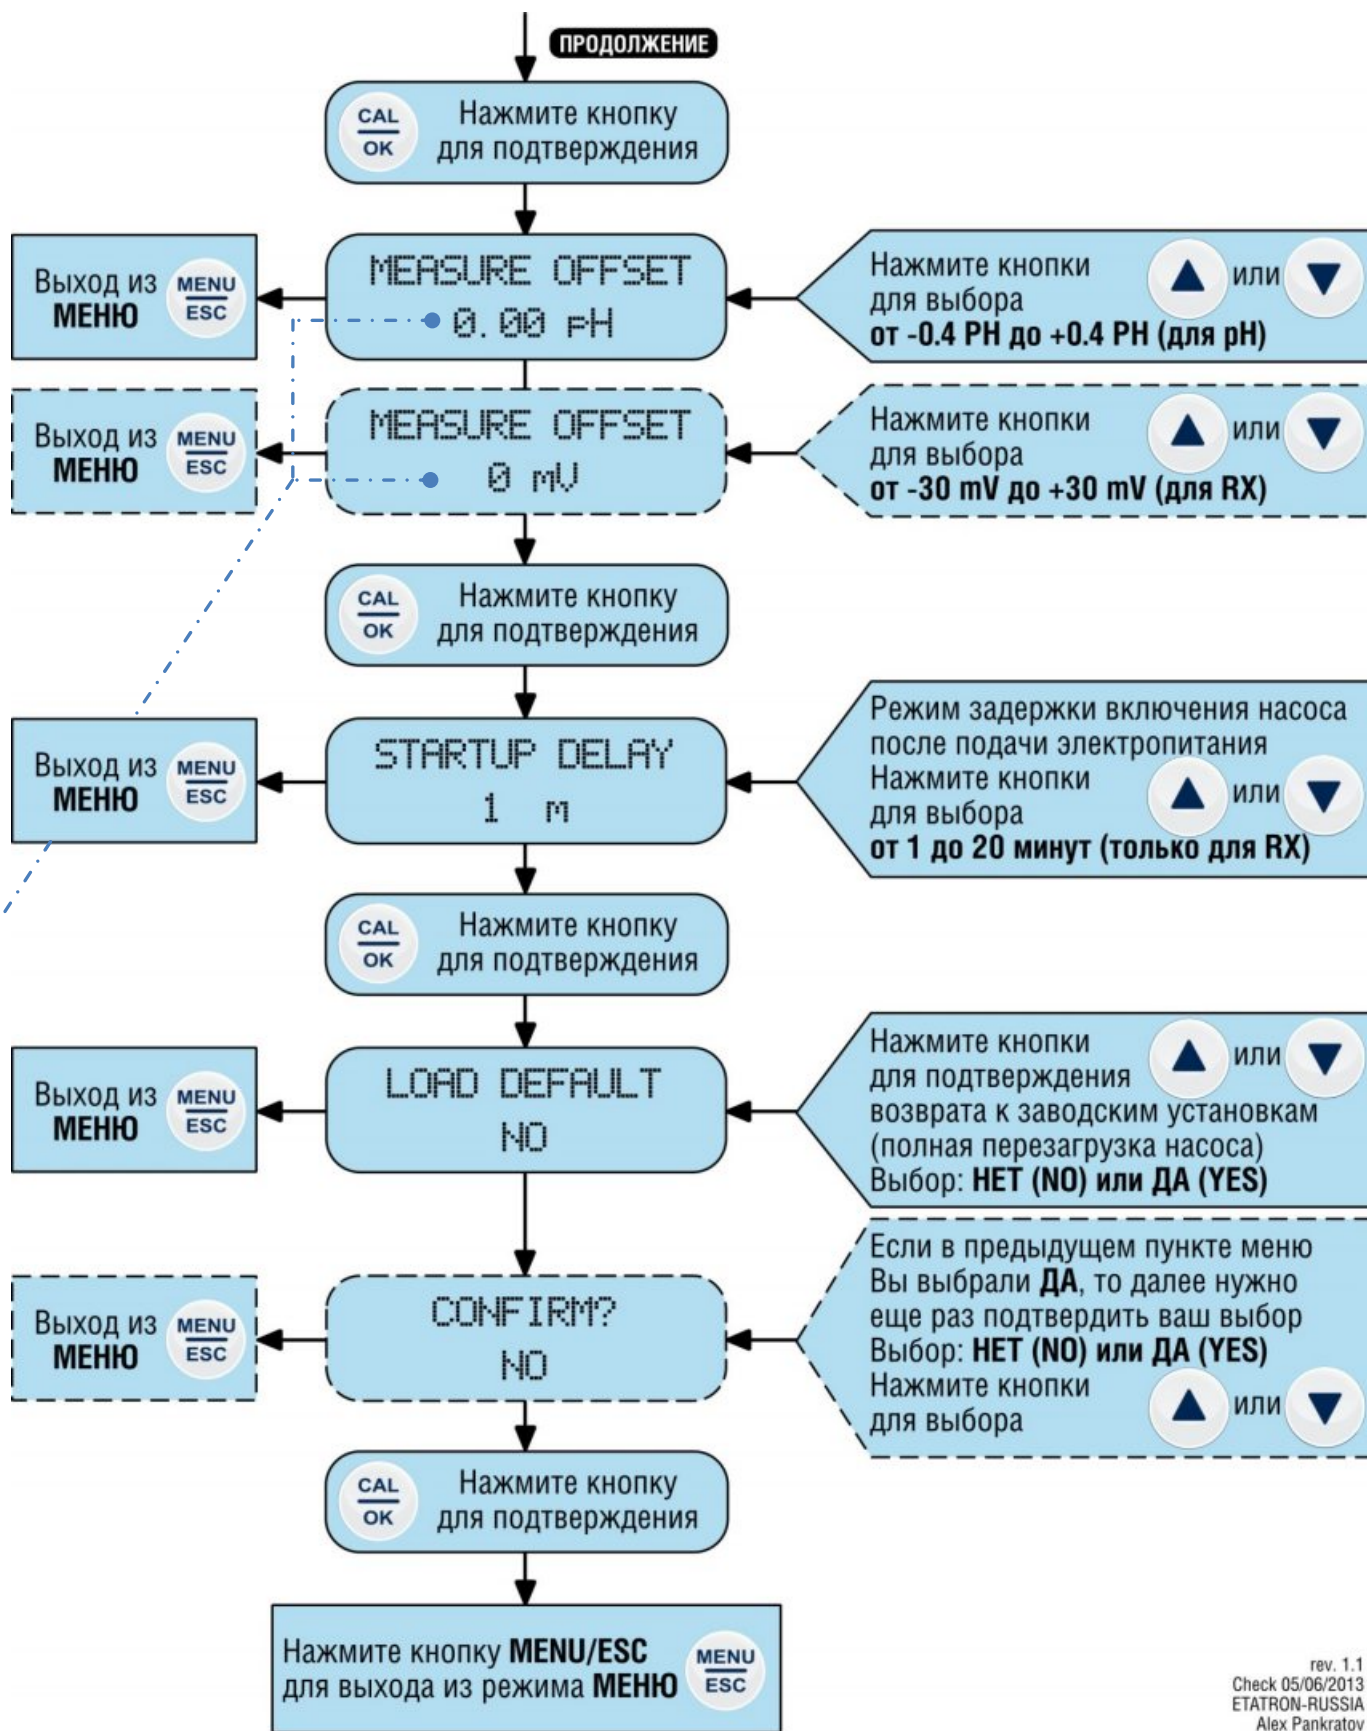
ПРОДОЛЖЕНИЕ

CAL OK Нажмите кнопку для подтверждения

Выход из МЕНЮ MENU ESC

MEASURE OFFSET
0.00 pH

Нажмите кнопки для выбора ▲ или ▼
от -0.4 PH до +0.4 PH (для pH)

Выход из МЕНЮ MENU ESC

MEASURE OFFSET
0 mV

Нажмите кнопки для выбора ▲ или ▼
от -30 mV до +30 mV (для RX)

CAL OK Нажмите кнопку для подтверждения

Выход из МЕНЮ MENU ESC

STARTUP DELAY
1 m

Режим задержки включения насоса после подачи электропитания
Нажмите кнопки для выбора ▲ или ▼
от 1 до 20 минут (только для RX)

CAL OK Нажмите кнопку для подтверждения

Выход из МЕНЮ MENU ESC

LOAD DEFAULT
NO

Нажмите кнопки ▲ или ▼ для подтверждения возврата к заводским установкам (полная перезагрузка насоса)
Выбор: НЕТ (NO) или ДА (YES)

Выход из МЕНЮ MENU ESC

CONFIRM?
NO

Если в предыдущем пункте меню Вы выбрали ДА, то далее нужно еще раз подтвердить ваш выбор
Выбор: НЕТ (NO) или ДА (YES)
Нажмите кнопки для выбора ▲ или ▼

CAL OK Нажмите кнопку для подтверждения

Нажмите кнопку MENU/ESC для выхода из режима МЕНЮ MENU ESC

rev. 1.1
Check 05/06/2013
ETATRON-RUSSIA
Alex Pankratov